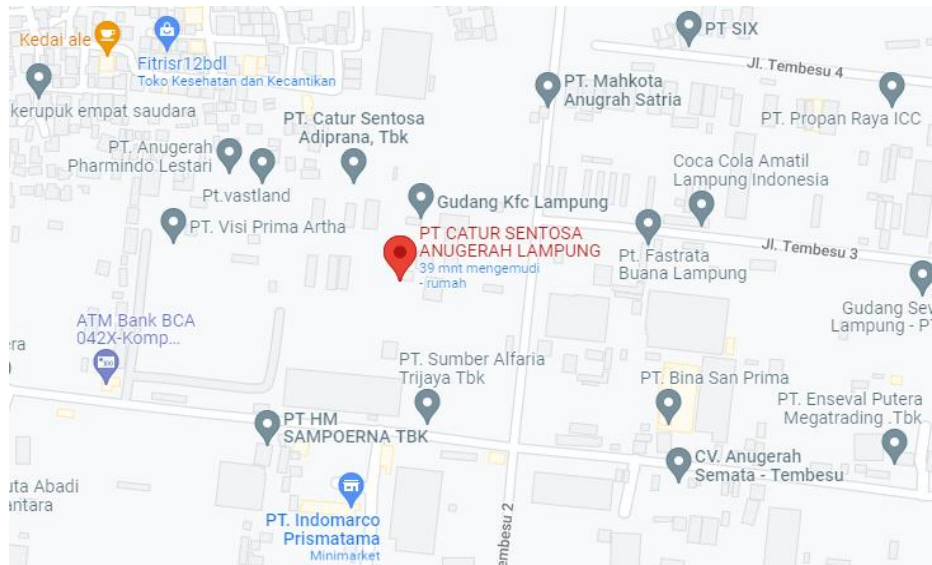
Kedai ale
Fitrisr12bdl
Toko Kesehatan dan Kecantikan
PT SIX
Jl. Tembesu 4
PT. Mahkota Anugrah Satria
kerupuk empat saudara
PT. Catur Sentosa Adiprana, Tbk
PT. Propan Raya ICC
PT. Anugerah Pharmindo Lestari
Pt.vastland
Coca Cola Amatil Lampung Indonesia
Gudang Kfc Lampung
PT. Visi Prima Artha
PT CATUR SENTOSA ANUGERAH LAMPUNG
39 mnt mengemudi - rumah
Pt. Fastrata Buana Lampung
Jl. Tembesu 3
Gudang Sew Lampung - P
ATM Bank BCA 042X-Komp...
era
PT. Sumber Alfaria Trijaya Tbk
PT. Bina San Prima
PT. Enseval Putera Megatrading .Tbk
PT HM SAMPOERNA TBK
CV. Anugerah Semata - Tembesu
uta Abadi antara
PT. Indomarco Prismatama
Minimarket
embesu 2